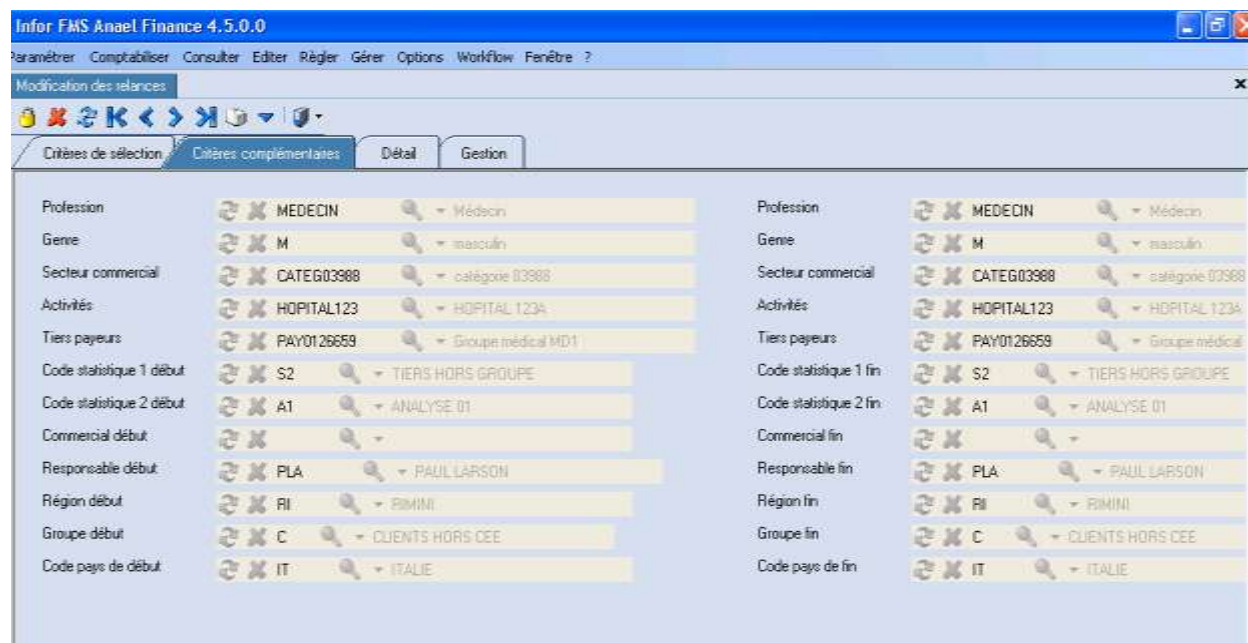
Infor FMS Anael Finance 4.5.0.0

Paramétrer Comptabiliser Consulter Editer Règler Gérer Options Workflow Fenêtre ?

Modification des relances

Critères de sélection | Critères complémentaires | Détail | Gestion

Profession MEDECIN Médecin
Genre M masculin
Secteur commercial CATEG03988 catégorie 03988
Activités HOPITAL123 HOPITAL 123A
Tiers payeurs PAY0126659 Groupe médical MD1
Code statistique 1 début S2 TIERS HORS GROUPE
Code statistique 2 début A1 ANALYSE 01
Commercial début
Responsable début PLA PAUL LARSON
Région début RI RIMINI
Groupe début C CLIENTS HORS CEE
Code pays de début IT ITALIE

Profession MEDECIN Médecin
Genre M masculin
Secteur commercial CATEG03988 catégorie 03988
Activités HOPITAL123 HOPITAL 123A
Tiers payeurs PAY0126659 Groupe médical
Code statistique 1 fin S2 TIERS HORS GROUPE
Code statistique 2 fin A1 ANALYSE 01
Commercial fin
Responsable fin PLA PAUL LARSON
Région fin RI RIMINI
Groupe fin C CLIENTS HORS CEE
Code pays de fin IT ITALIE